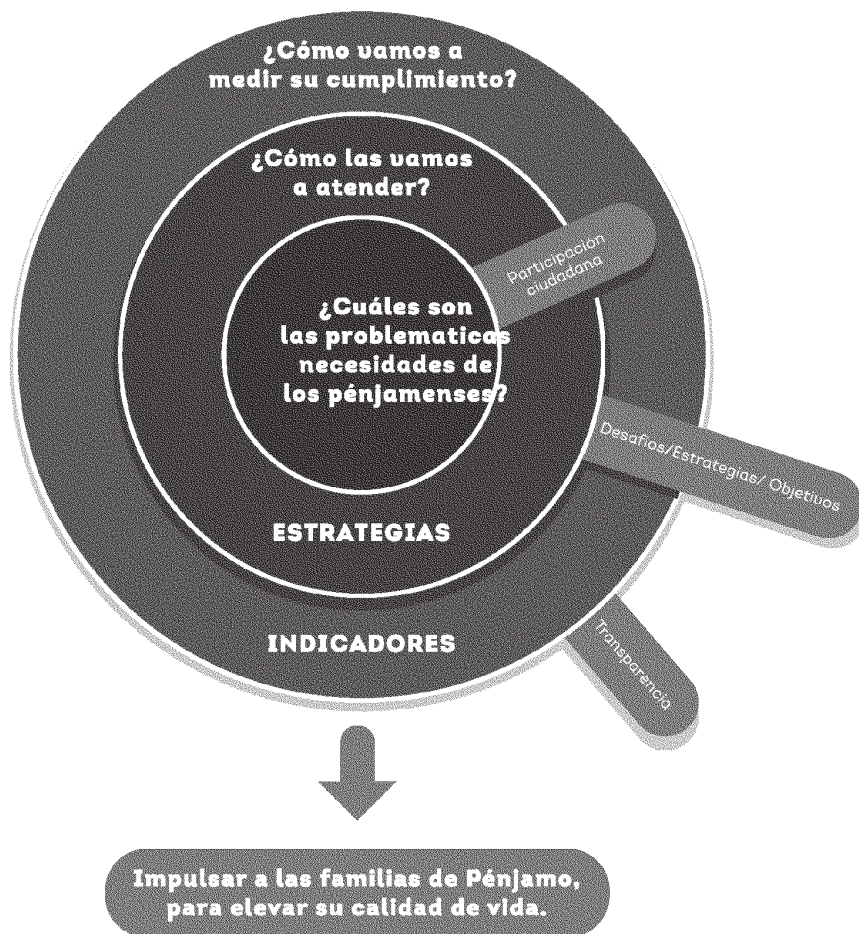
¿Cómo vamos a medir su cumplimiento?

¿Cómo las vamos a atender?

Participación ciudadana

¿Cuáles son las problematicas necesidades de los pénjamenses?

Desafíos/Estrategias/ Objetivos

ESTRATEGIAS

INDICADORES

Transparencia

Impulsar a las familias de Pénjamo, para elevar su calidad de vida.